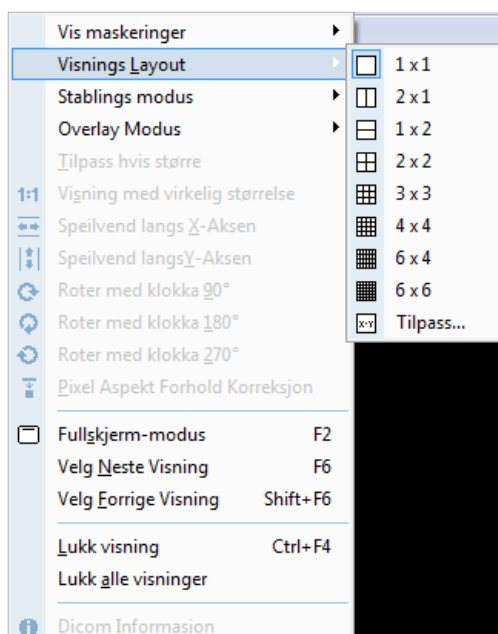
Vis maskeringer
Visnings Layout
Stablings modus
Overlay Modus
Tilpass hvis større
1:1 Visning med virkelig størrelse
Speilvend langs X-Aksen
Speilvend langsY-Aksen
Roter med klokka 90°
Roter med klokka 180°
Roter med klokka 270°
Pixel Aspekt Forhold Korreksjon
Fullskjerm-modus F2
Velg Neste Visning F6
Velg Forrige Visning Shift+F6
Lukk visning Ctrl+F4
Lukk alle visninger
Dicom Informasjon

1 x 1
2 x 1
1 x 2
2 x 2
3 x 3
4 x 4
6 x 4
6 x 6
X-Y Tilpass...